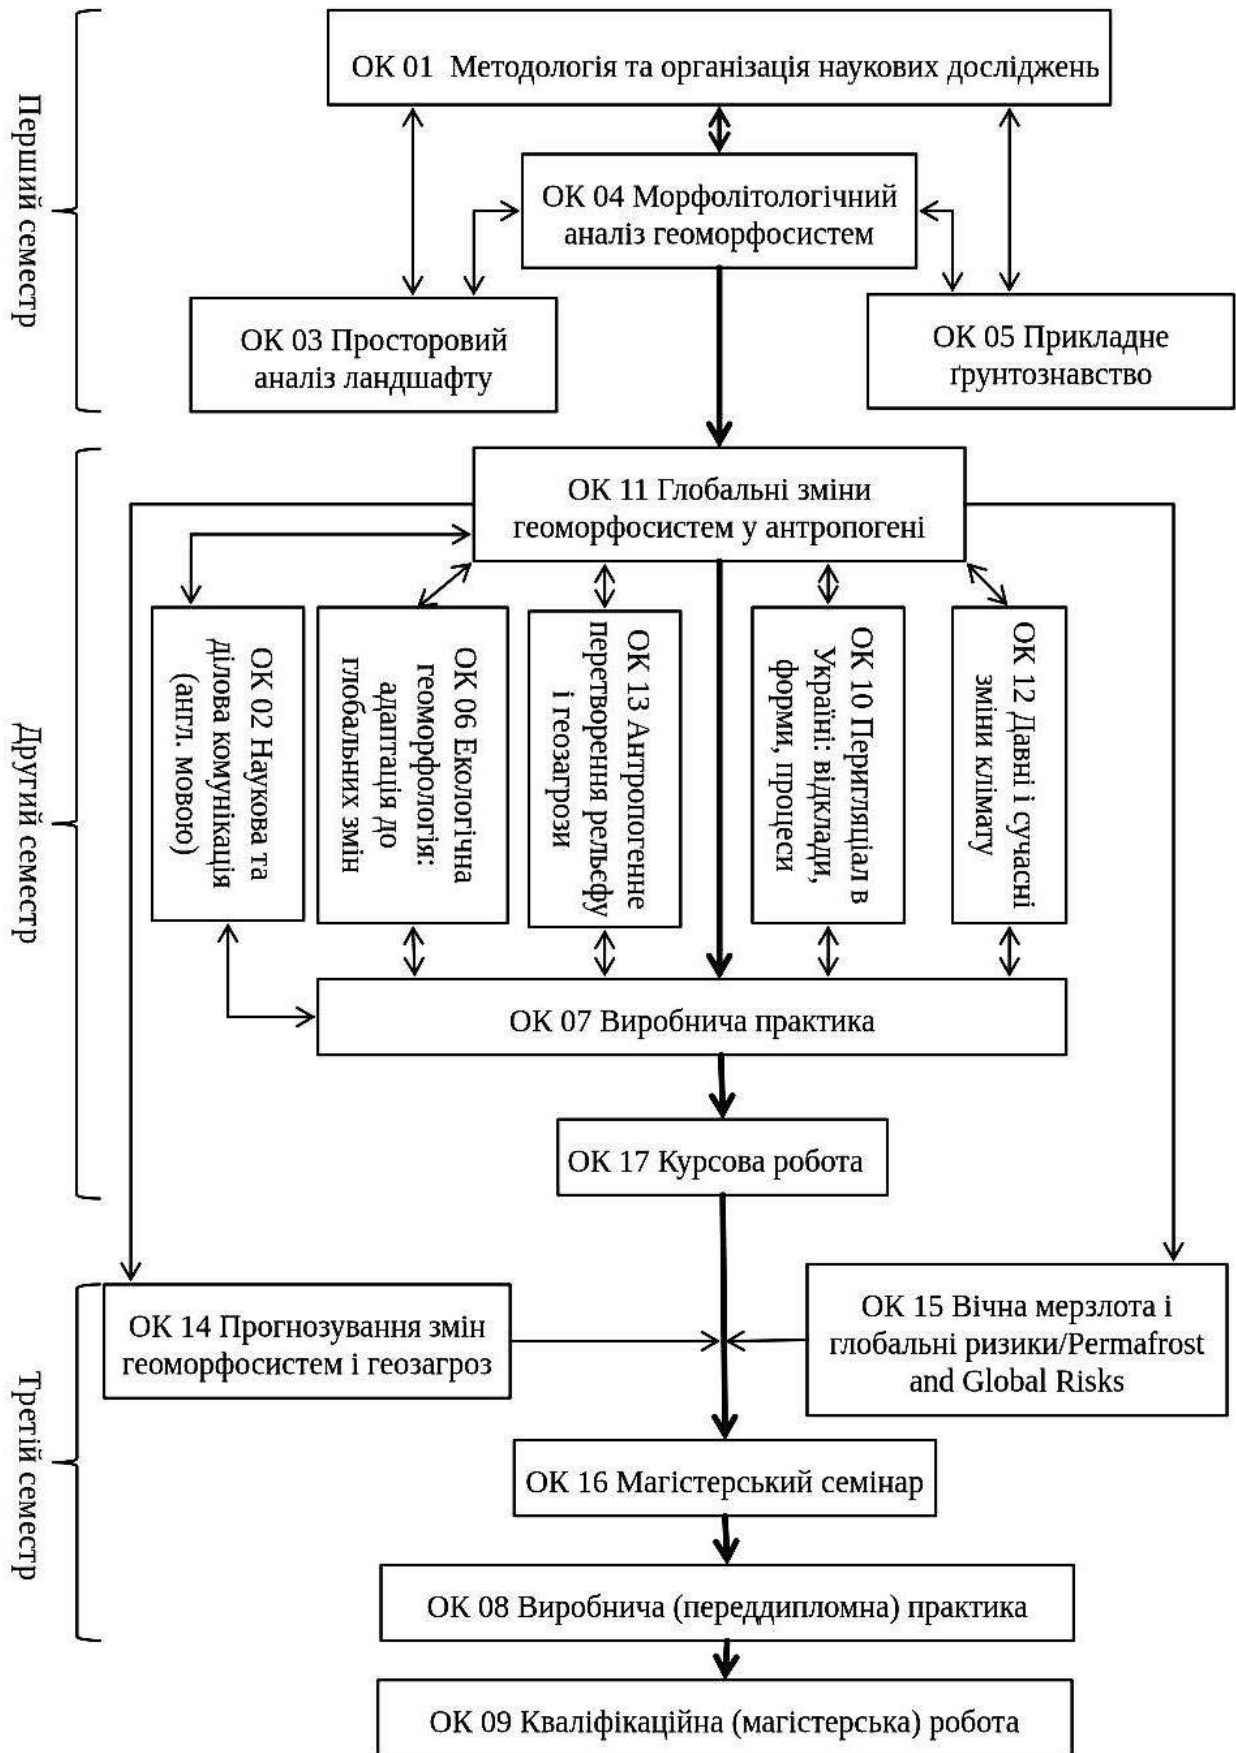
Перший семестр

ОК 01 Методологія та організація наукових досліджень

ОК 04 Морфолітологічний аналіз геоморфосистем

ОК 03 Просторовий аналіз ландшафту

ОК 05 Прикладне ґрунтознавство

Другий семестр

ОК 11 Глобальні зміни геоморфосистем у антропогені

ОК 02 Наукова та ділова комунікація (англ. мовою)

ОК 06 Екологічна геоморфологія: адаптація до глобальних змін

ОК 13 Антропогенне перетворення рельєфу і геозагрози

ОК 10 Перигляціал в Україні: відклади, форми, процеси

ОК 12 Давні і сучасні зміни клімату

ОК 07 Виробнича практика

ОК 17 Курсова робота

Третій семестр

ОК 14 Прогнозування змін геоморфосистем і геозагроз

ОК 15 Вічна мерзлота і глобальні ризики/Permafrost and Global Risks

ОК 16 Магістерський семінар

ОК 08 Виробнича (переддипломна) практика

ОК 09 Кваліфікаційна (магістерська) робота